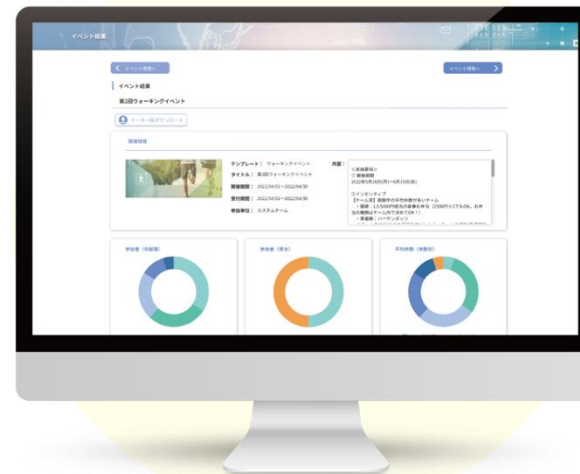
イベント結果

< イベント一覧へ

イベント詳細へ >

イベント結果

第2回ウォーキングイベント

データー括ダウンロード

開催情報

テンプレート： ウォーキングイベント
タイトル： 第2回ウォーキングイベント
開催期間： 2022/04/01～2022/04/30
受付期間： 2022/04/01～2022/04/30
参加単位： ススタムチーム

内容：
<実施概要>
・開催期間
2022年5月16日(月)～6月15日(水)

☆インセンティブ
【チーム戦】期間中の平均歩数が多いチーム
・優勝：1人5000円相当の豪華賞品を（2500円×2でもOK。お弁当の種類はチーム内で決めてOK！）
・準優勝：ハーゲンダッツ
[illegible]

参加者（年齢層）

参加者（男女）

平均歩数（事業別）